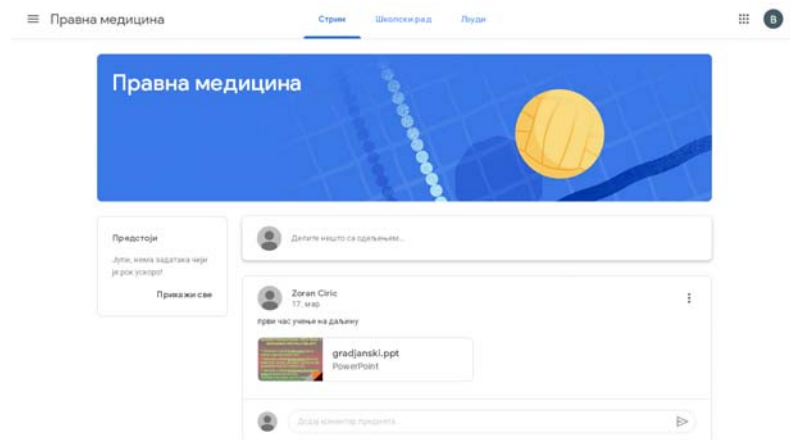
Правна медицина

Стрим Школски рад Људи

B

Правна медицина

Предстоји

Јупи, нема задатака чији је рок ускоро!

Прикажи све

Делите нешто са одељењем...

Zoran Ciric
17. мар

први час учења на даљину

gradjanski.ppt
PowerPoint

Додај коментар предмета